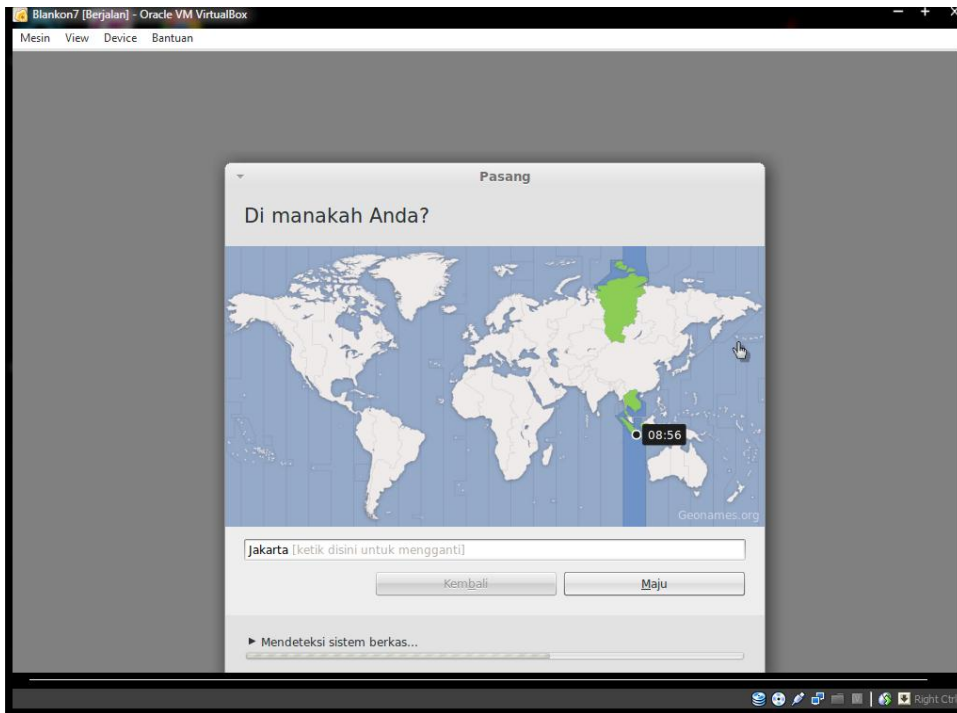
Blankon7 [Berjalan] - Oracle VM VirtualBox

Mesin View Device Bantuan

Pasang

Di manakah Anda?

08:56

Geonames.org

Jakarta [ketik disini untuk mengganti]

Kembali

Maju

► Mendeteksi sistem berkas...

Right Ctrl